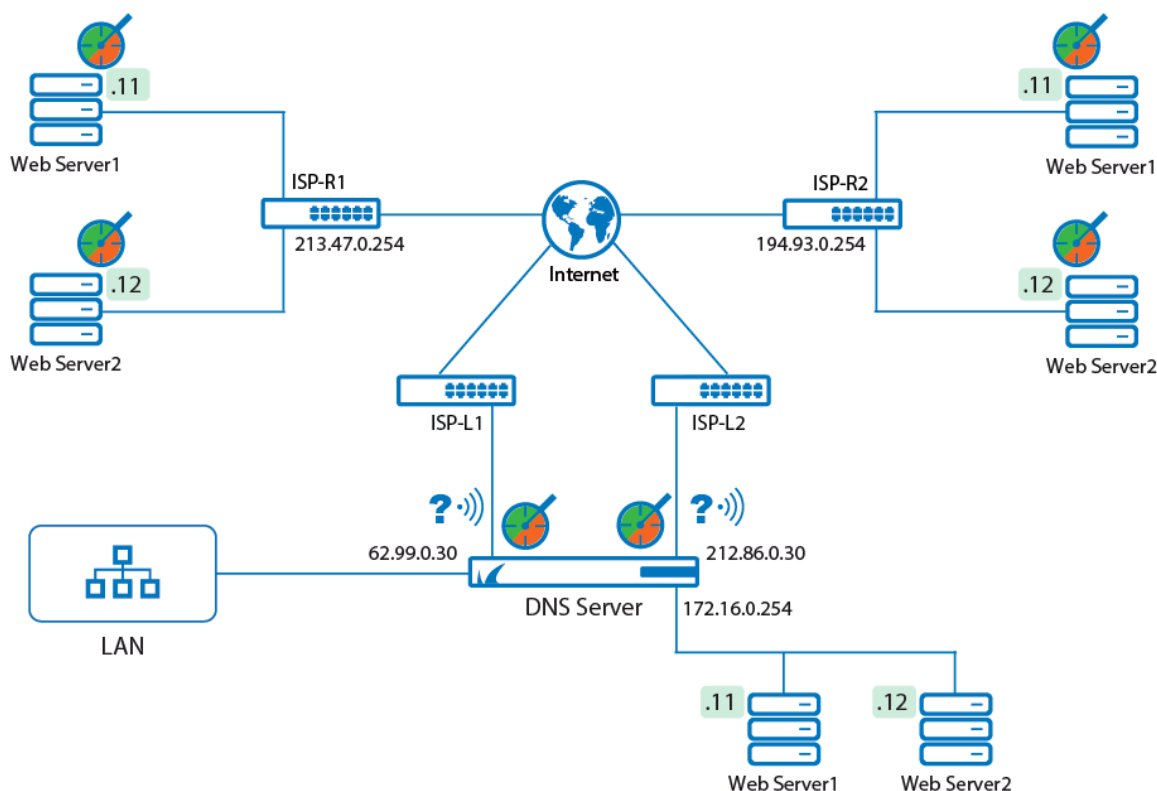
.11
Web Server1
ISP-R1
213.47.0.254
.12
Web Server2
Internet
.11
Web Server1
ISP-R2
194.93.0.254
.12
Web Server2
ISP-L1
ISP-L2
?
?
62.99.0.30
212.86.0.30
LAN
DNS Server
172.16.0.254
.11
.12
Web Server1
Web Server2